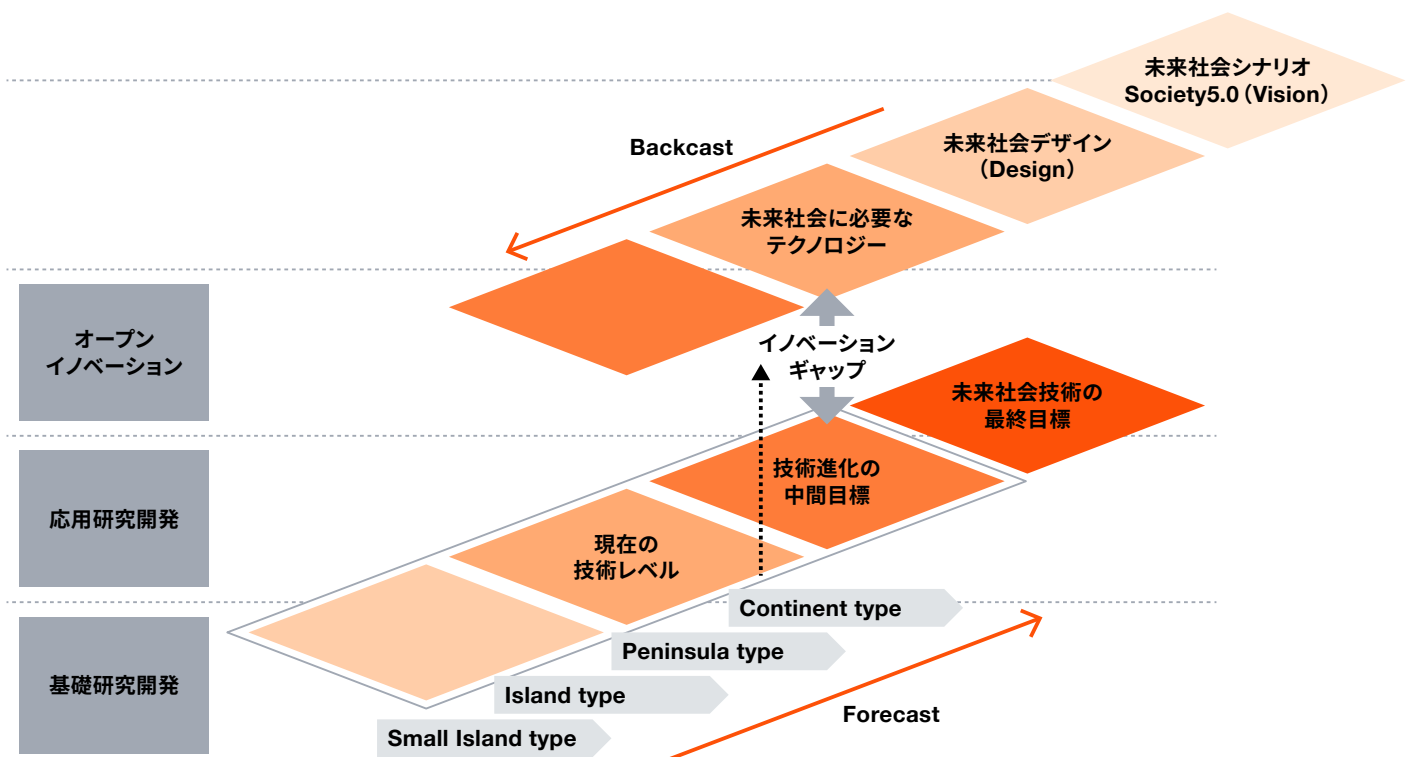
未来社会シナリオ
Society5.0（Vision）

Backcast

未来社会デザイン
（Design）

未来社会に必要な
テクノロジー

オープン
イノベーション

イノベーション
ギャップ

未来社会技術の
最終目標

技術進化の
中間目標

応用研究開発

現在の
技術レベル

Continent type

Peninsula type

基礎研究開発

Island type

Forecast

Small Island type